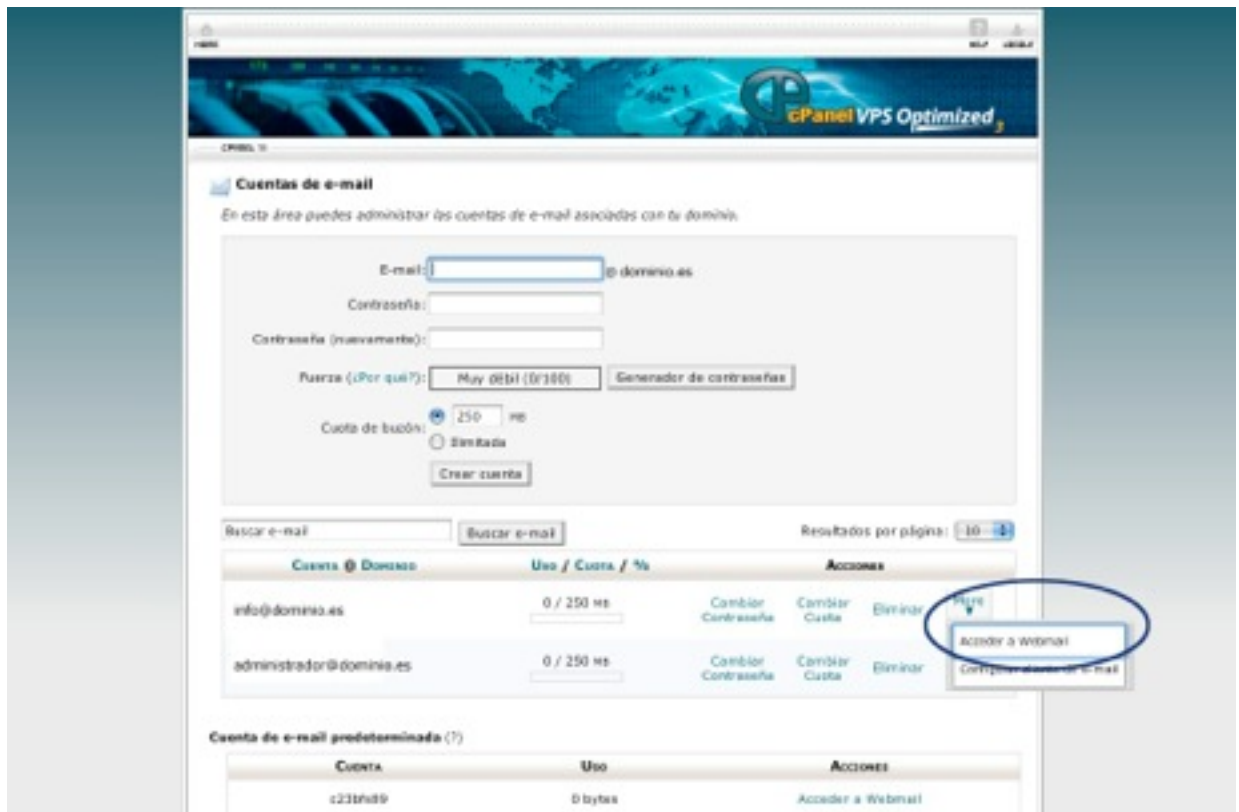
HOME

HELP LOGOUT

cPanel VPS Optimized 3

CPANEL 11

Cuentas de e-mail

En esta área puedes administrar las cuentas de e-mail asociadas con tu dominio.

E-mail: @ dominio.es

Contraseña:

Contraseña (nuevamente):

Fuerza (¿Por qué?): Muy débil (0/100) Generador de contraseñas

Cuota de buzón: 250 MB

Ilimitada

Crear cuenta

Buscar e-mail Buscar e-mail

Resultados por página: 10

| Cuenta @ Dominio | Uso / Cuota / % | Acciones |
|---|---|---|
| info@dominio.es | 0 / 250 MB | Cambiar Contraseña Cambiar Cuota Eliminar More |
| administrador@dominia.es | 0 / 250 MB | Cambiar Contraseña Cambiar Cuota Eliminar |

Acceder a Webmail

Configurar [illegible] e-mail

Cuenta de e-mail predeterminada (?)

| Cuenta | Uso | Acciones |
|---|---|---|
| c23bhd9 | 0 bytes | Acceder a Webmail |